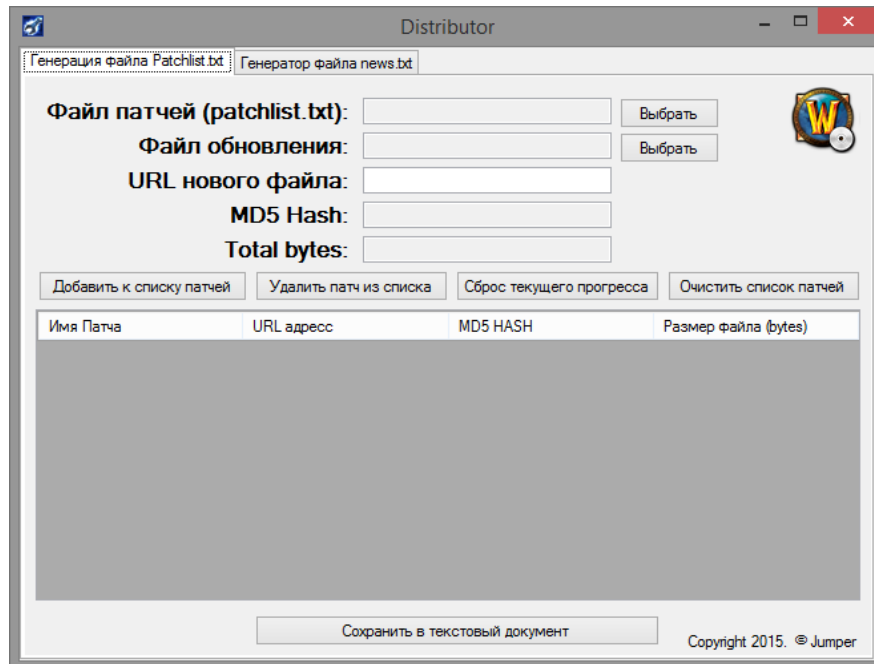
Distributor

Генерация файла Patchlist.txt | Генератор файла news.txt

Файл патчей (patchlist.txt): Выбрать

Файл обновления: Выбрать

URL нового файла:

MD5 Hash:

Total bytes:

Добавить к списку патчей | Удалить патч из списка | Сброс текущего прогресса | Очистить список патчей

| Имя Патча | URL адрес | MD5 HASH | Размер файла (bytes) |
|---|---|---|---|

Сохранить в текстовый документ

Copyright 2015. © Jumper